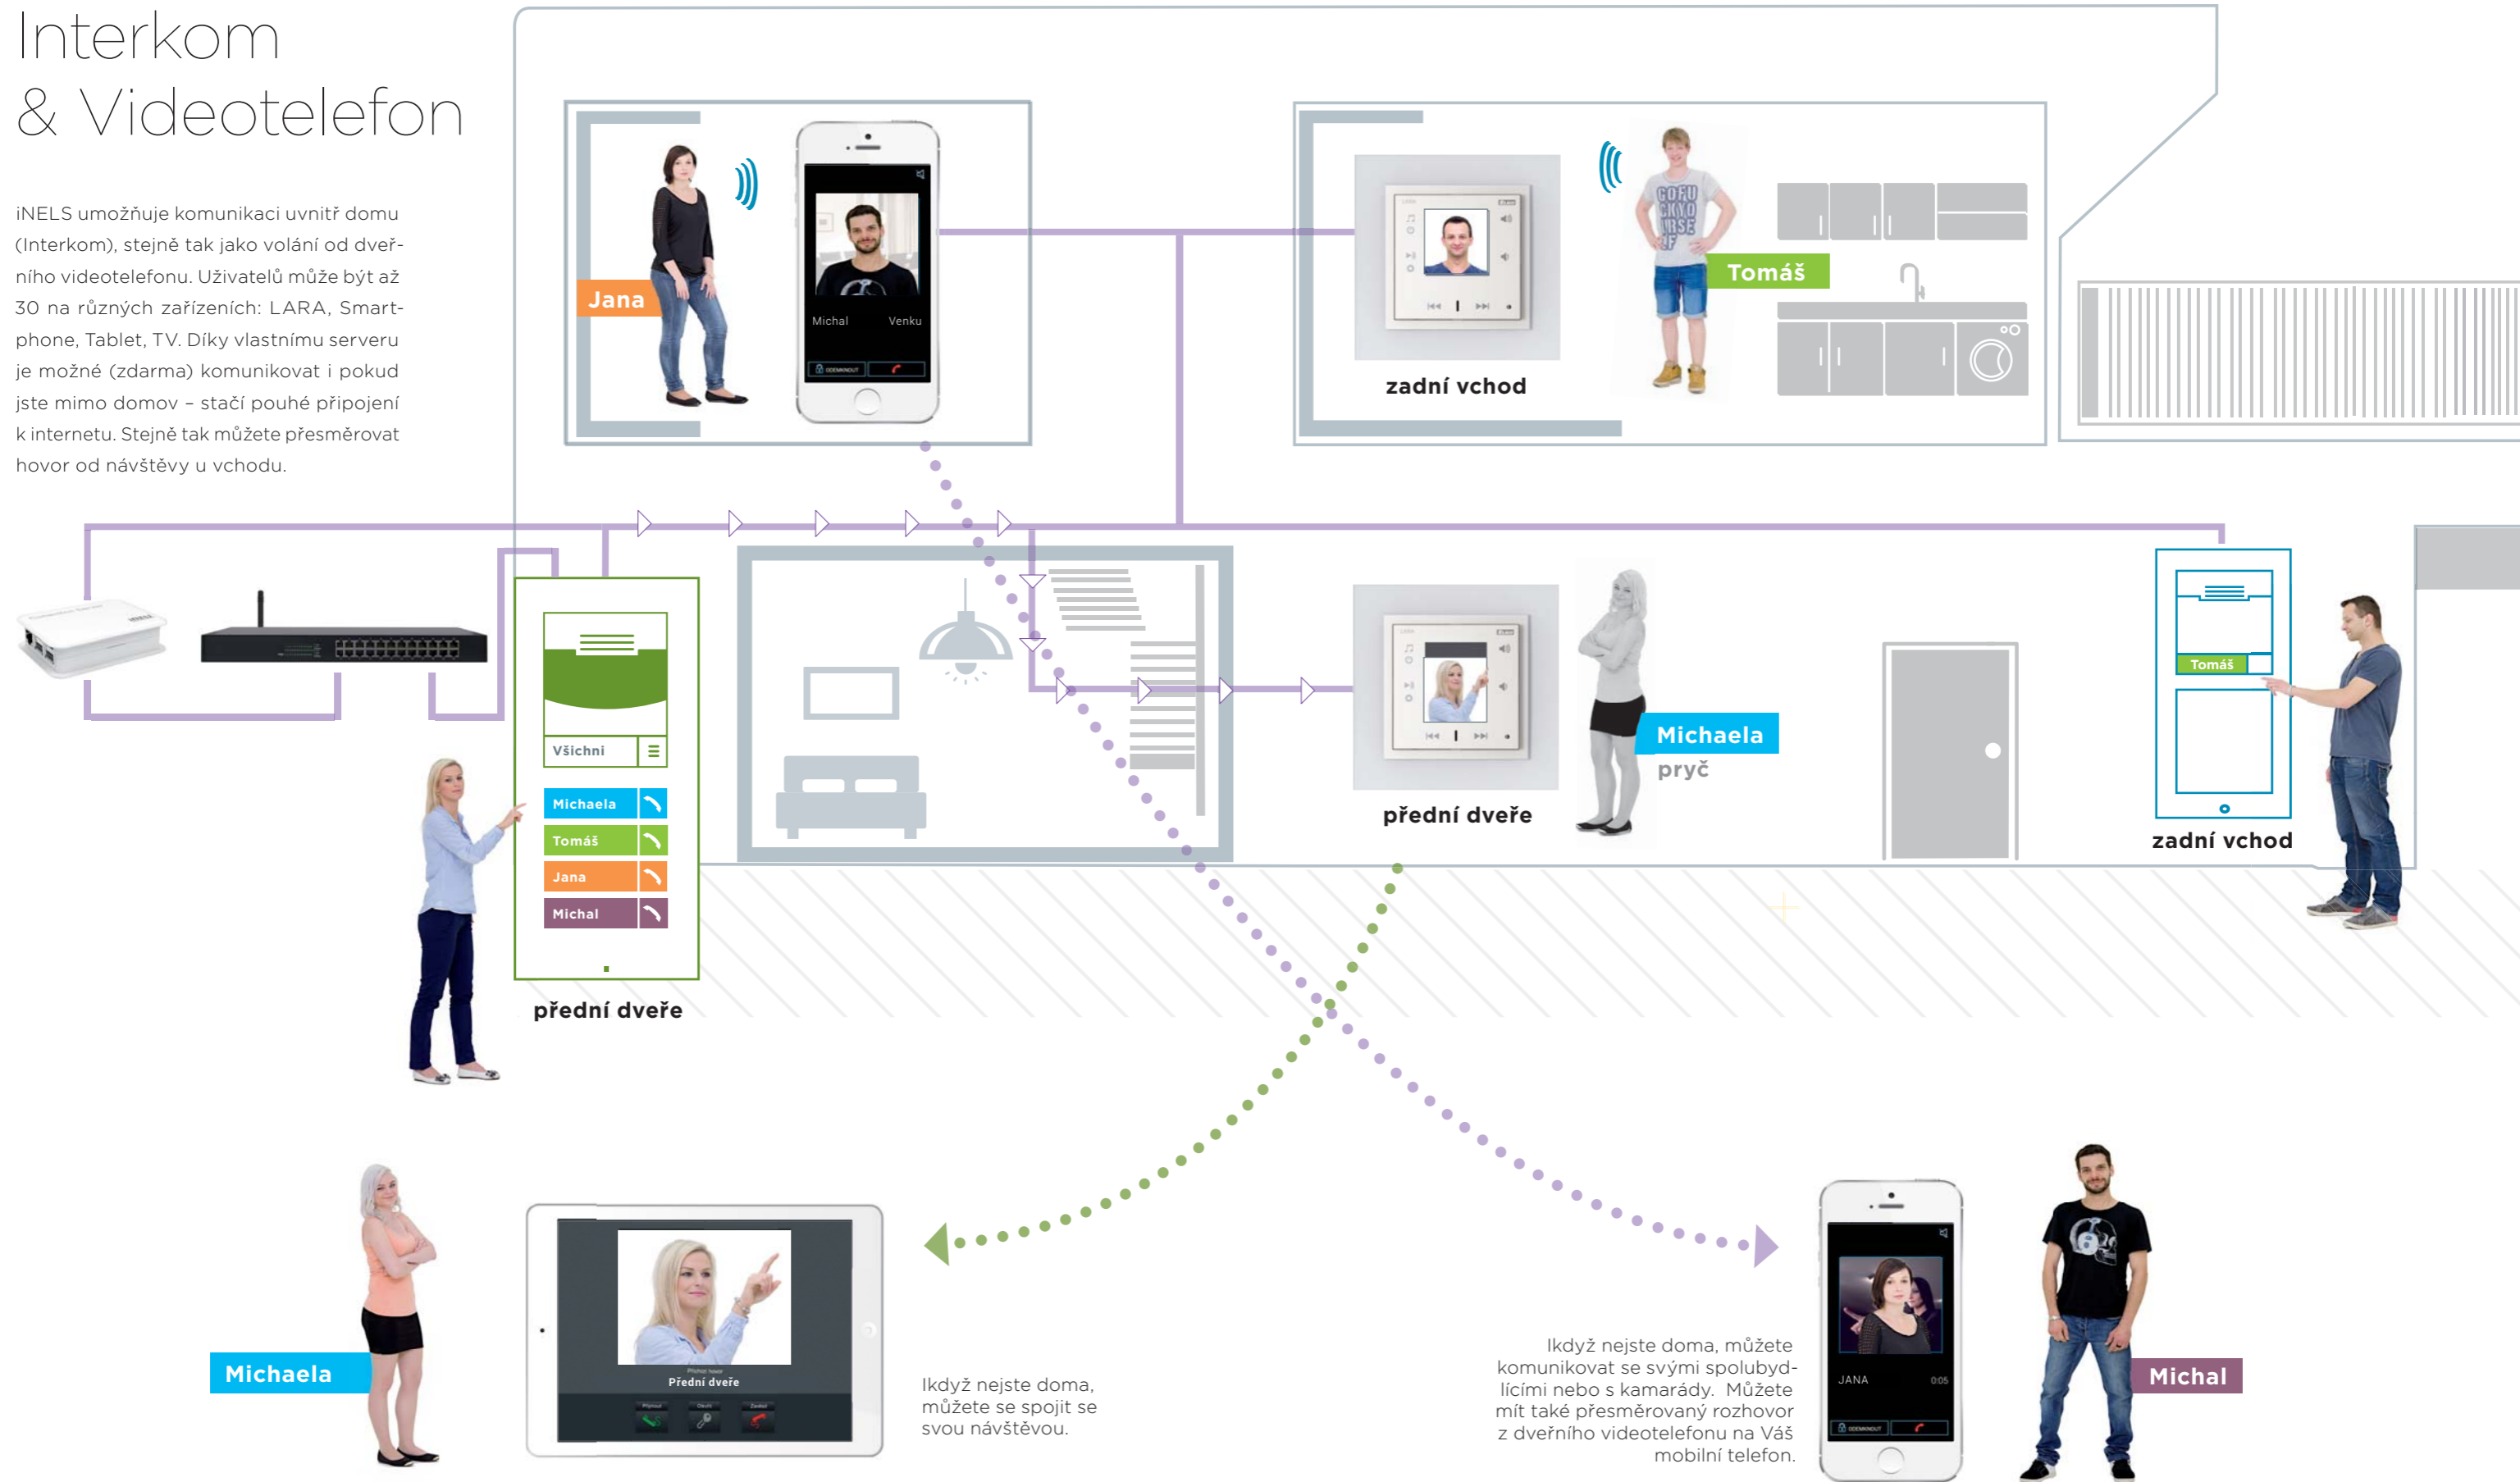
Interkom
& Videotelefon

iNELS umožňuje komunikaci uvnitř domu (Interkom), stejně tak jako volání od dveřního videotelefonu. Uživatelů může být až 30 na různých zařízeních: LARA, Smartphone, Tablet, TV. Díky vlastnímu serveru je možné (zdarma) komunikovat i pokud jste mimo domov – stačí pouhé připojení k internetu. Stejně tak můžete přesměrovat hovor od návštěvy u vchodu.

Jana

Michal Venku

zadní vchod

Tomáš

Všichni

Michaela

Tomáš

Jana

Michal

přední dveře

přední dveře

Michaela
pryč

Tomáš

zadní vchod

Michaela

Přední dveře

Ikdyž nejste doma, můžete se spojit se svou návštěvou.

Ikdyž nejste doma, můžete komunikovat se svými spolubydlícími nebo s kamarády. Můžete mít také přesměrovaný rozhovor z dveřního videotelefonu na Váš mobilní telefon.

JANA

Michal